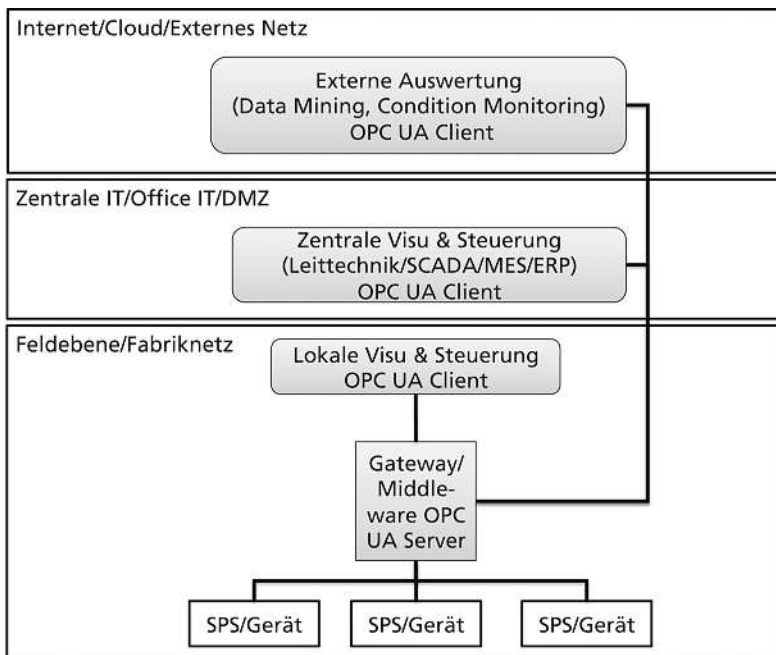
Internet/Cloud/Externes Netz

Externe Auswertung (Data Mining, Condition Monitoring) OPC UA Client

Zentrale IT/Office IT/DMZ

Zentrale Visu & Steuerung (Leittechnik/SCADA/MES/ERP) OPC UA Client

Feldebene/Fabriknetz

Lokale Visu & Steuerung OPC UA Client

Gateway/ Middleware OPC UA Server

SPS/Gerät

SPS/Gerät

SPS/Gerät